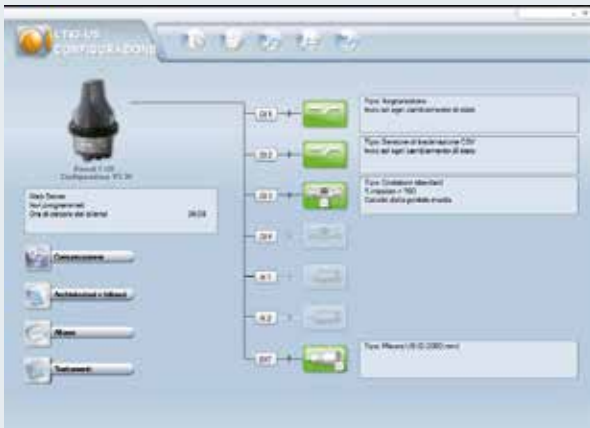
LT42-US
CONFIGURAZIONE

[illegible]
Configurazione: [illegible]

Stato Device
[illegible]
Ora di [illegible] del sistema 26:09

Comunicazione

Architettura e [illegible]

Allarmi

Trattamenti

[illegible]

Tipo: Registrazione
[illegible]

Tipo: Sensore di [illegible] CSV
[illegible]

Tipo: Contatore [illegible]
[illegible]
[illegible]

Tipo: Misura US (0-2000 mm)